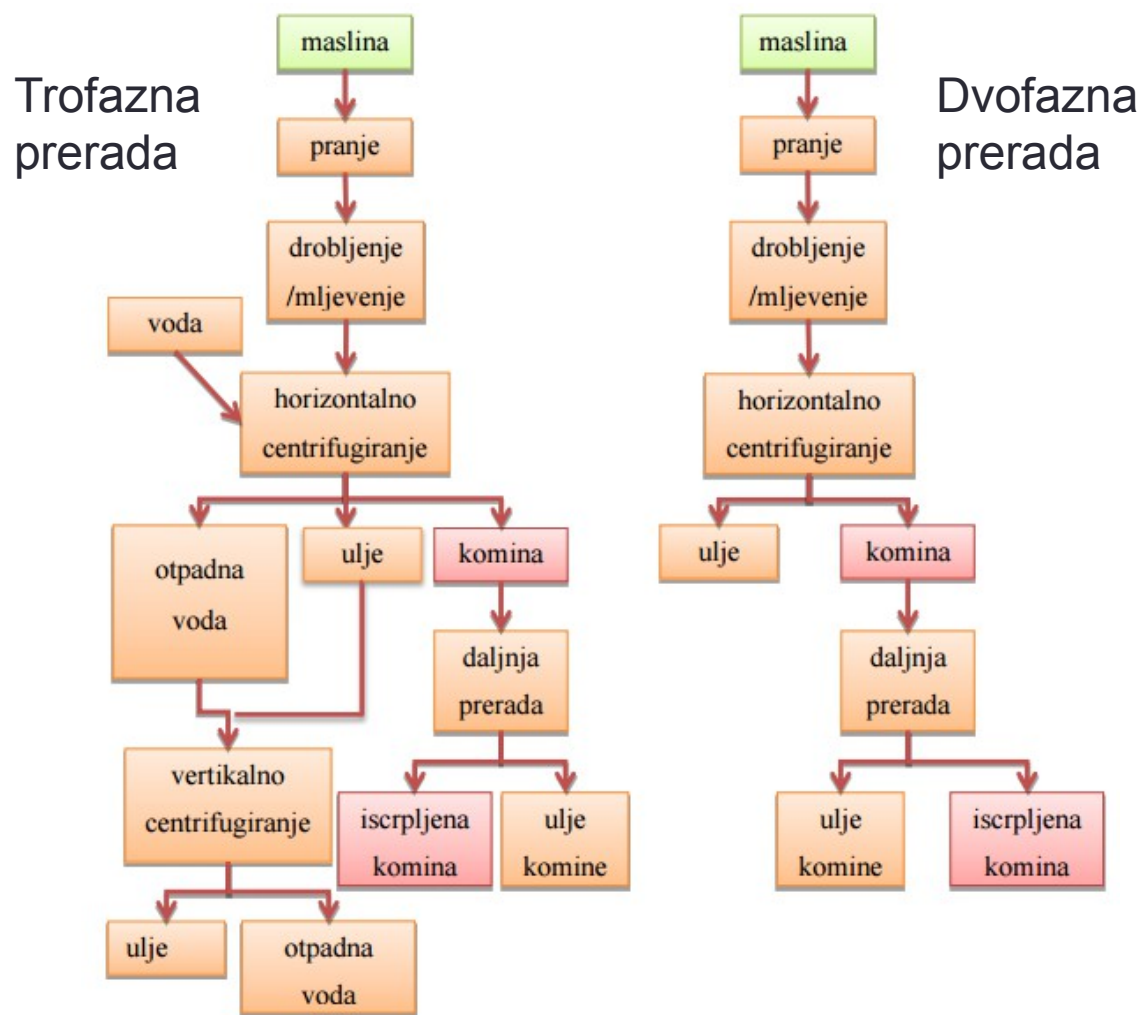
Trofazna prerada

maslina

pranje

drobljenje /mljevenje

voda

horizontalno centrifugiranje

otpadna voda

ulje

komina

daljnja prerada

vertikalno centrifugiranje

iscrpljena komina

ulje komine

ulje

otpadna voda

Dvofazna prerada

maslina

pranje

drobljenje /mljevenje

horizontalno centrifugiranje

ulje

komina

daljnja prerada

ulje komine

iscrpljena komina